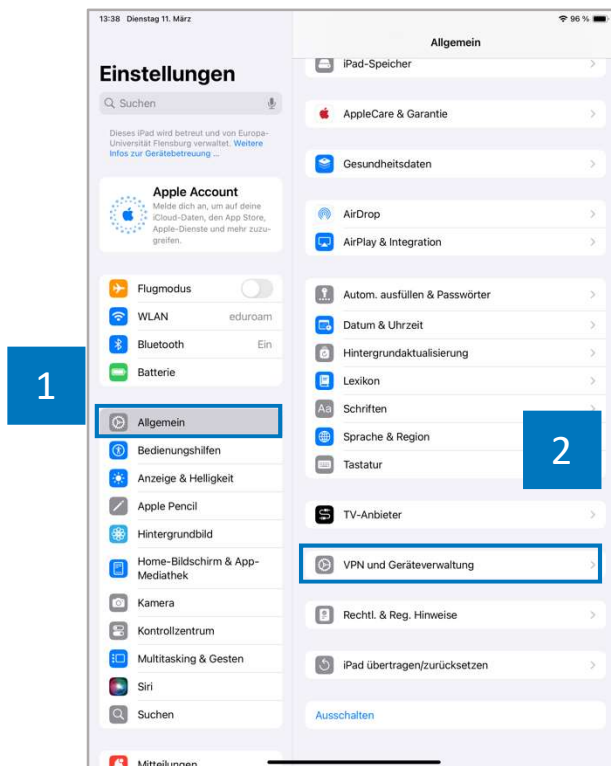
13:38 Dienstag 11. März

96 %

Einstellungen

Suchen

Dieses iPad wird betreut und von Europa-Universität Flensburg verwaltet. Weitere Infos zur Gerätebetreuung ...

Apple Account
Melde dich an, um auf deine iCloud-Daten, den App Store, Apple-Dienste und mehr zuzugreifen.

Flugmodus
WLAN eduroam
Bluetooth Ein
Batterie

1

Allgemein
Bedienungshilfen
Anzeige & Helligkeit
Apple Pencil
Hintergrundbild
Home-Bildschirm & App-Mediathek
Kamera
Kontrollzentrum
Multitasking & Gesten
Siri
Suchen

Mitteilungen

Allgemein

iPad-Speicher

AppleCare & Garantie

Gesundheitsdaten

AirDrop
AirPlay & Integration

Autom. ausfüllen & Passwörter
Datum & Uhrzeit
Hintergrundaktualisierung
Lexikon
Schriften
Sprache & Region
Tastatur

2

TV-Anbieter

VPN und Geräteverwaltung

Rechtl. & Reg. Hinweise

iPad übertragen/zurücksetzen

Ausschalten